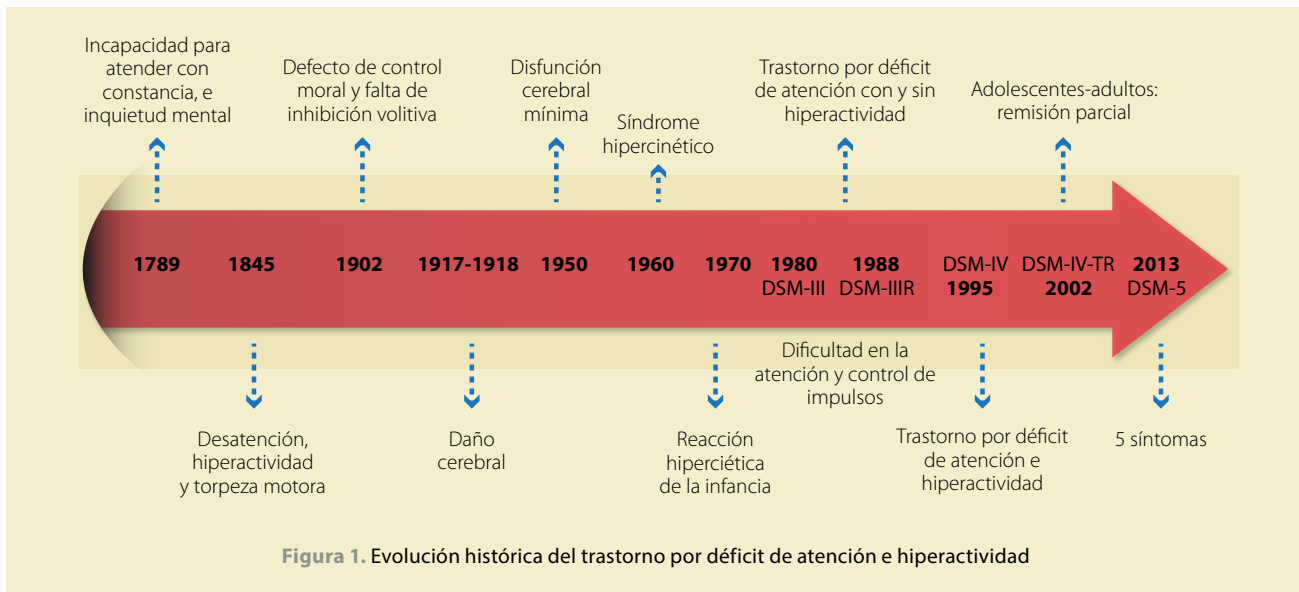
Incapacidad para atender con constancia, e inquietud mental

Defecto de control moral y falta de inhibición volitiva

Disfunción cerebral mínima

Síndrome hipercinético

Trastorno por déficit de atención con y sin hiperactividad

Adolescentes-adultos: remisión parcial

1789 1845 1902 1917-1918 1950 1960 1970 1980 DSM-III 1988 DSM-IIIR DSM-IV 1995 DSM-IV-TR 2002 2013 DSM-5

Desatención, hiperactividad y torpeza motora

Daño cerebral

Reacción hiperciética de la infancia

Dificultad en la atención y control de impulsos

Trastorno por déficit de atención e hiperactividad

5 síntomas

Figura 1. Evolución histórica del trastorno por déficit de atención e hiperactividad